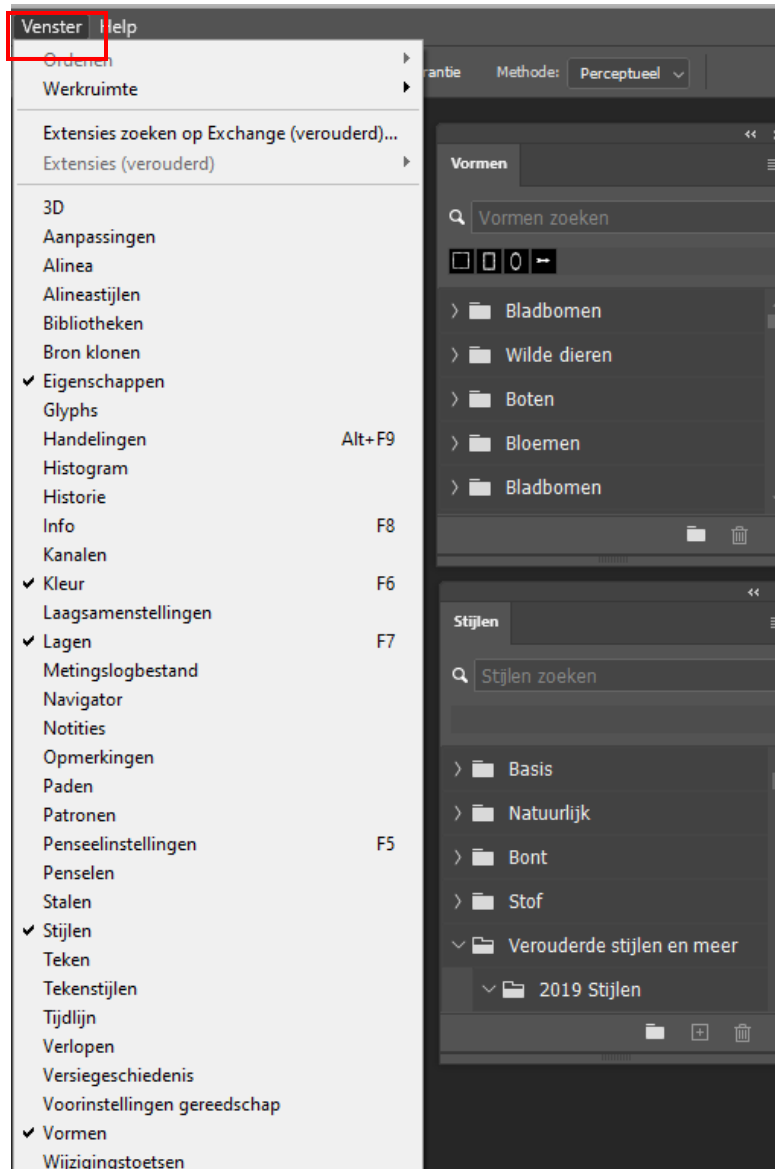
Venster Help

Ordenen
Werkruimte

Extensies zoeken op Exchange (verouderd)...
Extensies (verouderd)

3D
Aanpassingen
Alinea
Alineastijlen
Bibliotheken
Bron klonen
✔ Eigenschappen
Glyphs
Handelingen Alt+F9
Histogram
Historie
Info F8
Kanalen
✔ Kleur F6
Laagsamenstellingen
✔ Lagen F7
Metingslogbestand
Navigator
Notities
Opmerkingen
Paden
Patronen
Penseelinstellingen F5
Penselen
Stalen
✔ Stijlen
Teken
Tekenstijlen
Tijdlijn
Verlopen
Versiegeschiedenis
Voorinstellingen gereedschap
✔ Vormen
Wijzigingstoetsen

rantie Methode: Perceptueel

Vormen
Vormen zoeken
Bladbomen
Wilde dieren
Boten
Bloemen
Bladbomen

Stijlen
Stijlen zoeken
Basis
Natuurlijk
Bont
Stof
Verouderde stijlen en meer
2019 Stijlen